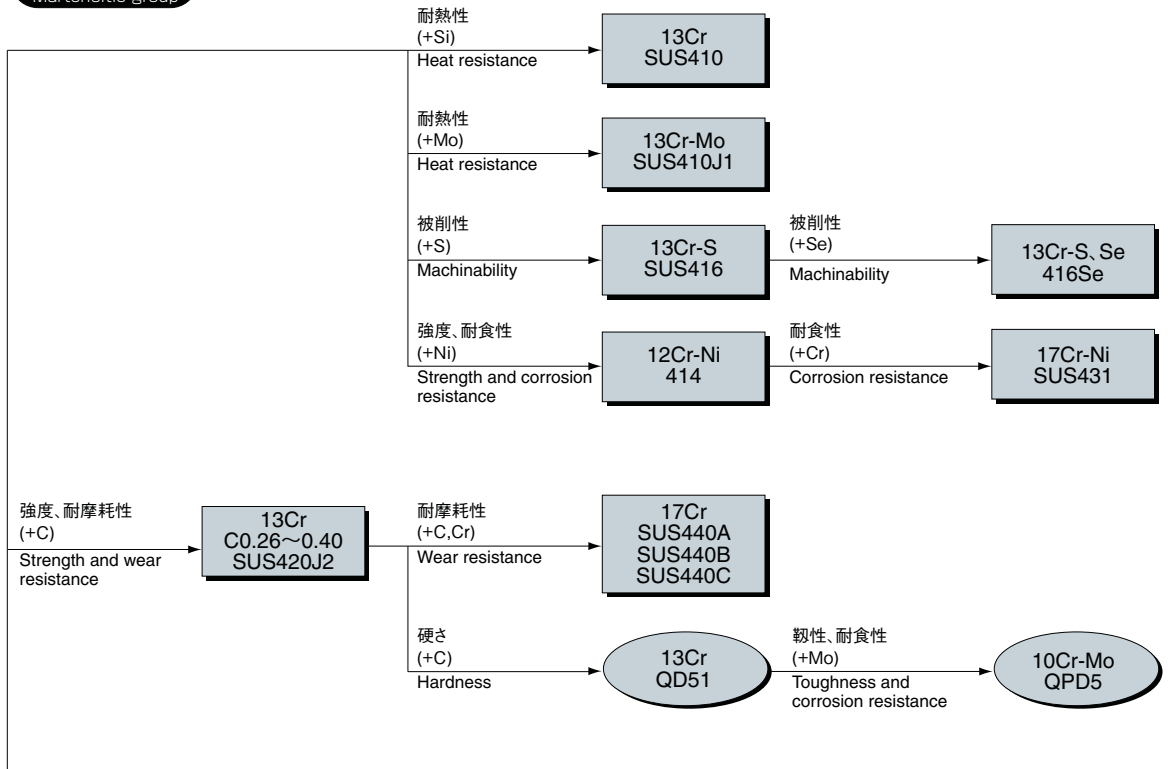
Martensitic group

耐熱性
(+Si)
Heat resistance

13Cr
SUS410

耐熱性
(+Mo)
Heat resistance

13Cr-Mo
SUS410J1

被削性
(+S)
Machinability

13Cr-S
SUS416

被削性
(+Se)
Machinability

13Cr-S、Se
416Se

強度、耐食性
(+Ni)
Strength and corrosion resistance

12Cr-Ni
414

耐食性
(+Cr)
Corrosion resistance

17Cr-Ni
SUS431

強度、耐摩耗性
(+C)
Strength and wear resistance

13Cr
C0.26～0.40
SUS420J2

耐摩耗性
(+C,Cr)
Wear resistance

17Cr
SUS440A
SUS440B
SUS440C

硬さ
(+C)
Hardness

13Cr
QD51

靱性、耐食性
(+Mo)
Toughness and corrosion resistance

10Cr-Mo
QPD5